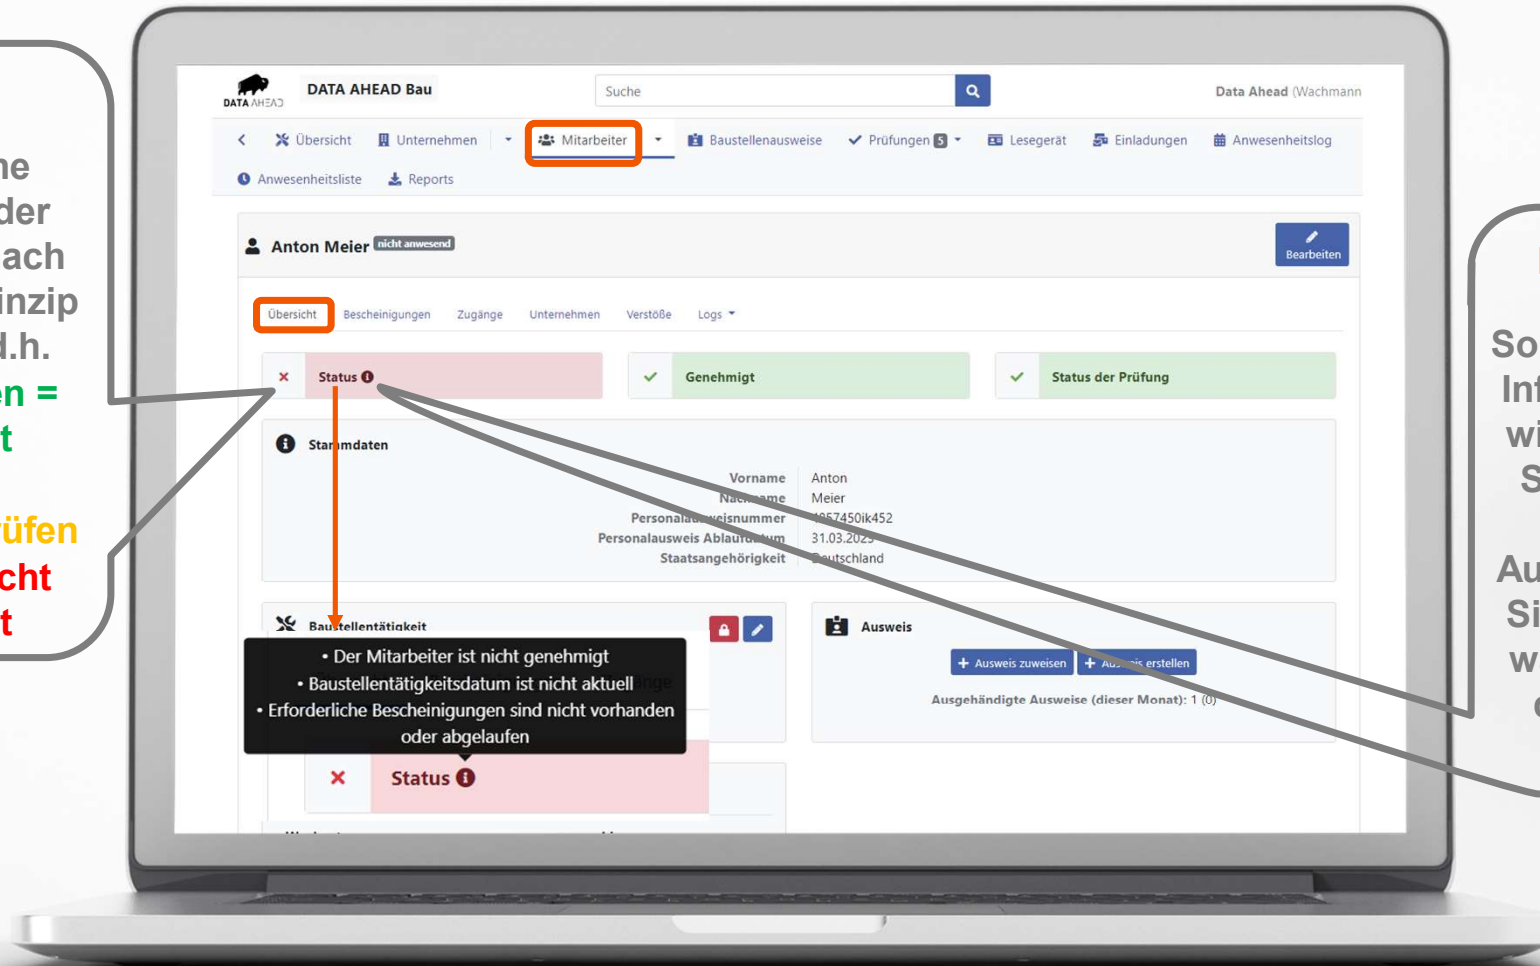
ne
der
ach
inzip
d.h.
en =
t

üfen
cht
t

DATA AHEAD

DATA AHEAD Bau

Suche

Data Ahead (Wachmann

Übersicht Unternehmen Mitarbeiter Baustellenausweise Prüfungen 5 Lesegerät Einladungen Anwesenheitslog

Anwesenheitsliste Reports

Anton Meier nicht anwesend

Bearbeiten

Übersicht Bescheinigungen Zugänge Unternehmen Verstöße Logs

Status

Genehmigt

Status der Prüfung

Stammdaten

| | |
|---|---|
| Vorname | Anton |
| Nachname | Meier |
| Personalausweisnummer | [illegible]57450ik452 |
| Personalausweis Ablaufdatum | 31.03.202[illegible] |
| Staatsangehörigkeit | Deutschland |

Baustellentätigkeit

Ausweis

Ausweis zuweisen

Au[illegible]s erstellen

Ausgehändigte Ausweise (dieser Monat): 1 (0)

• Der Mitarbeiter ist nicht genehmigt
• Baustellentätigkeitsdatum ist nicht aktuell
• Erforderliche Bescheinigungen sind nicht vorhanden oder abgelaufen

Status

So
Inf
wi
S

Au
Si
w